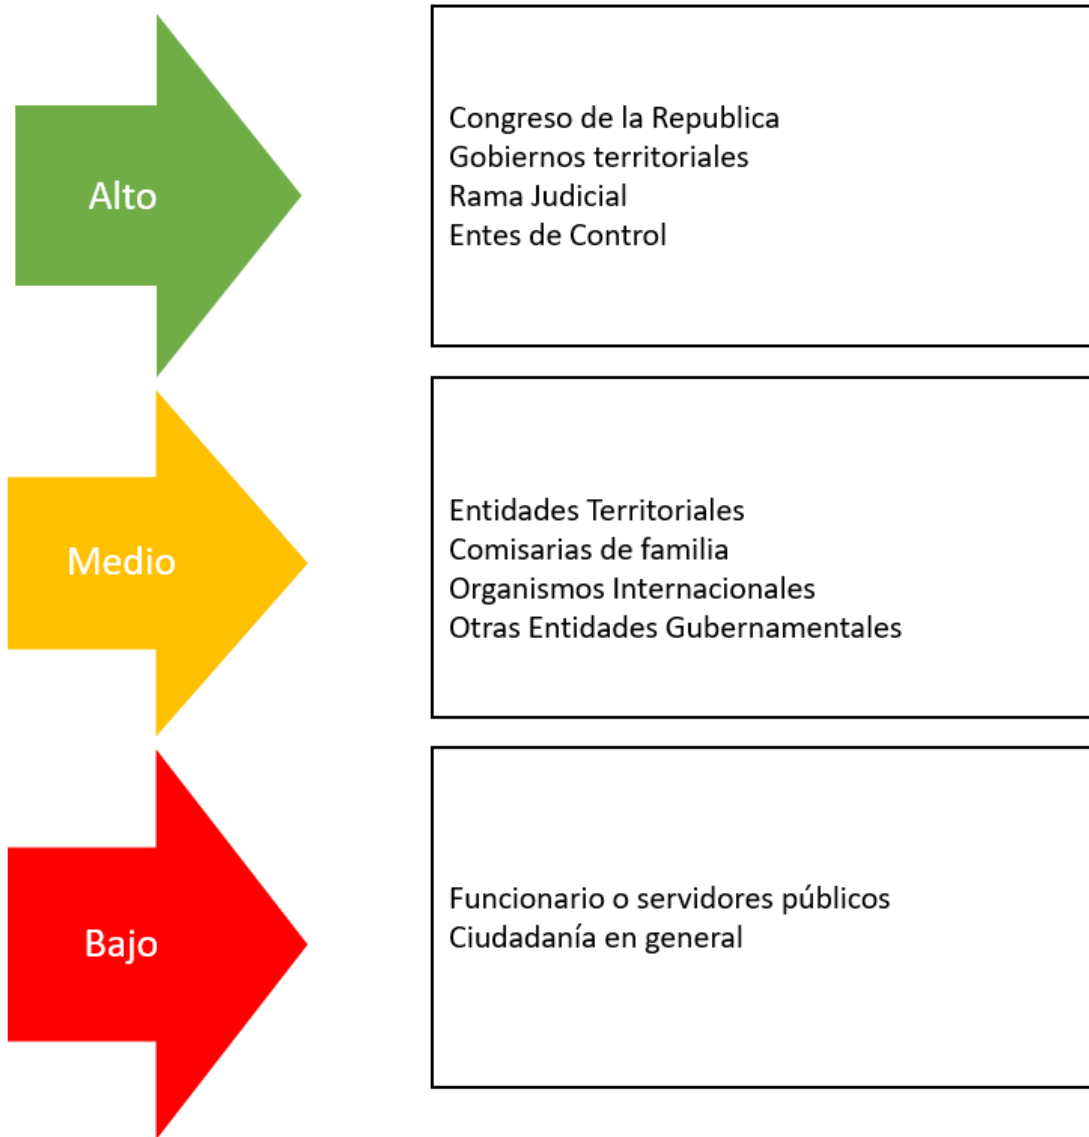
Alto

Congreso de la Republica
Gobiernos territoriales
Rama Judicial
Entes de Control

Medio

Entidades Territoriales
Comisarias de familia
Organismos Internacionales
Otras Entidades Gubernamentales

Bajo

Funcionario o servidores públicos
Ciudadanía en general